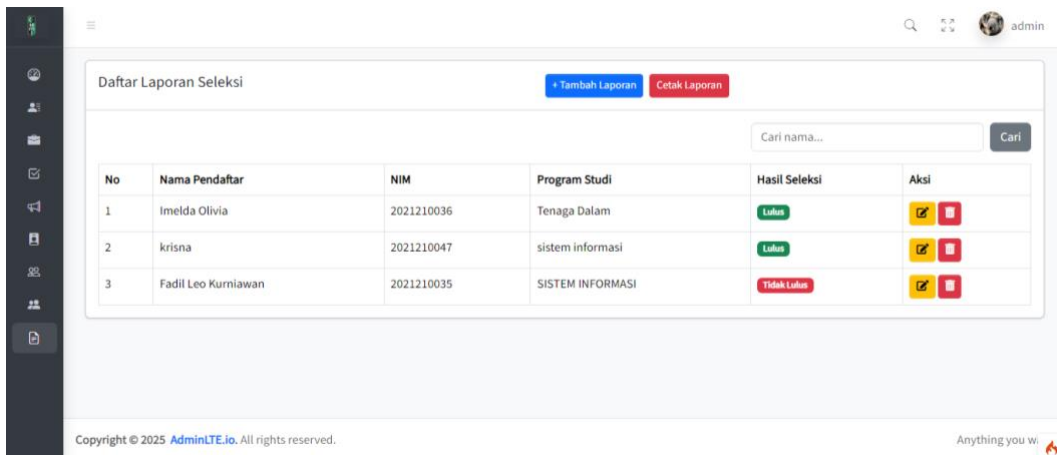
admin

Daftar Laporan Seleksi

+ Tambah Laporan Cetak Laporan

Cari nama... Cari

| No | Nama Pendaftar | NIM | Program Studi | Hasil Seleksi | Aksi |
|---|---|---|---|---|---|
| 1 | Imelda Olivia | 2021210036 | Tenaga Dalam | Lulus | |
| 2 | krisna | 2021210047 | sistem informasi | Lulus | |
| 3 | Fadil Leo Kurniawan | 2021210035 | SISTEM INFORMASI | Tidak Lulus | |

Copyright © 2025 AdminLTE.io. All rights reserved.

Anything you w